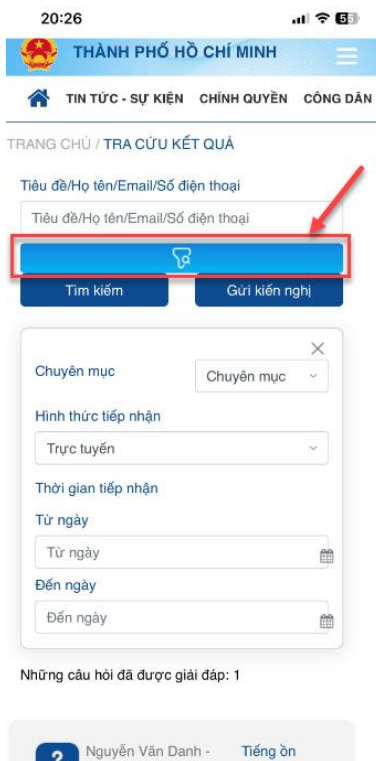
20:26

THÀNH PHỐ HỒ CHÍ MINH

TIN TỨC - SỰ KIỆN CHÍNH QUYỀN CÔNG DÂN

TRANG CHỦ / TRA CỨU KẾT QUẢ

Tiêu đề/Họ tên/Email/Số điện thoại

Tiêu đề/Họ tên/Email/Số điện thoại

Tìm kiếm

Gửi kiến nghị

Chuyên mục

Chuyên mục

Hình thức tiếp nhận

Trực tuyến

Thời gian tiếp nhận

Từ ngày

Từ ngày

Đến ngày

Đến ngày

Những câu hỏi đã được giải đáp: 1

Nguyễn Văn Danh -

Tiếng ồn